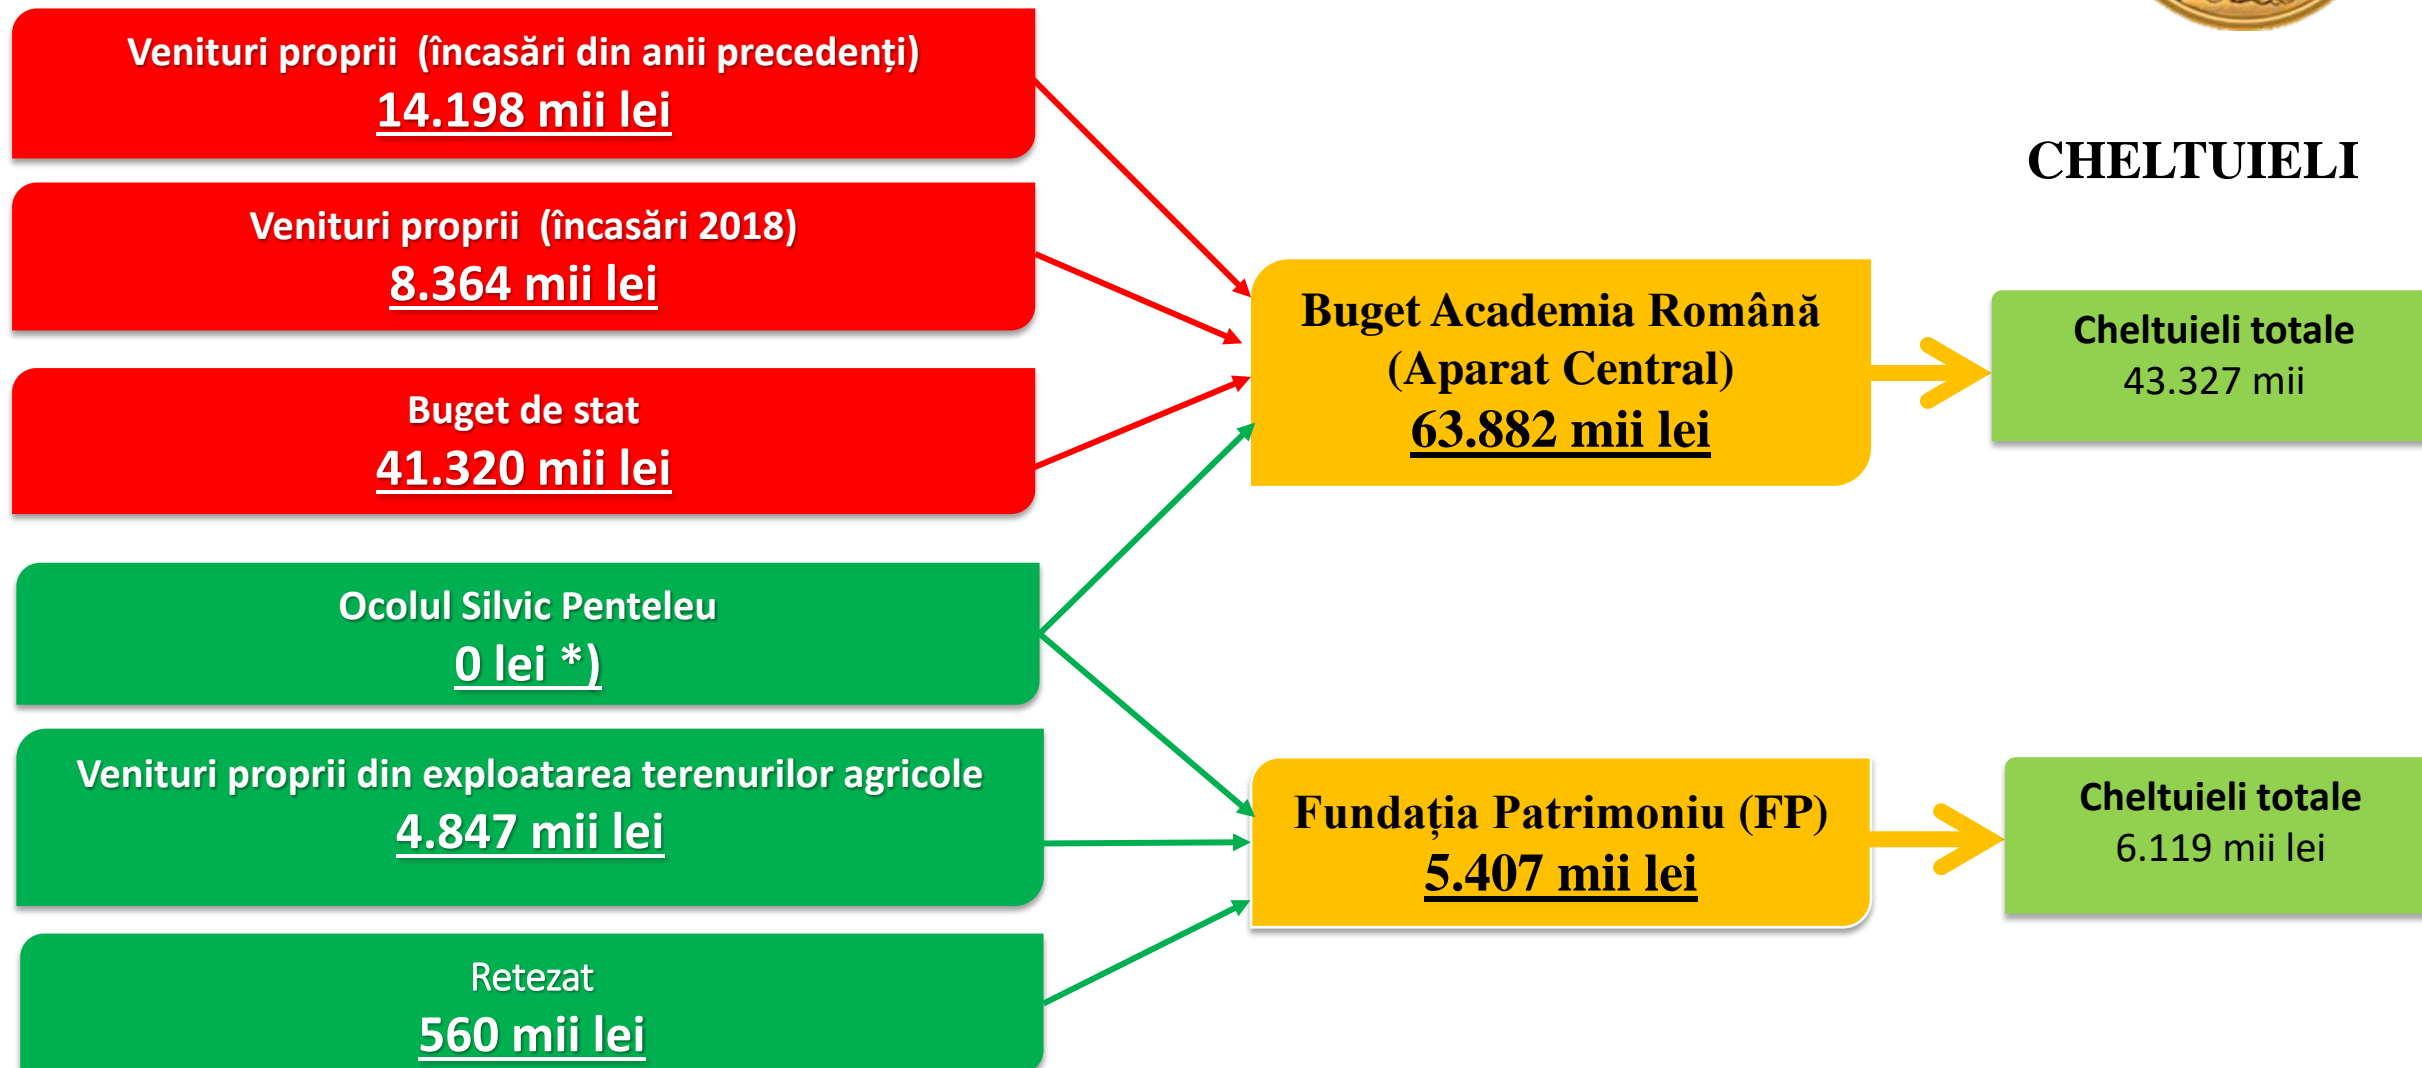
Venituri proprii (încasări din anii precedenți)
14.198 mii lei

Venituri proprii (încasări 2018)
8.364 mii lei

Buget de stat
41.320 mii lei

Ocolul Silvic Penteleu
0 lei *)

Venituri proprii din exploatarea terenurilor agricole
4.847 mii lei

Retezat
560 mii lei

CHELTUIELI

Buget Academia Română (Aparat Central)
63.882 mii lei

Cheltuieli totale
43.327 mii

Fundația Patrimoniu (FP)
5.407 mii lei

Cheltuieli totale
6.119 mii lei